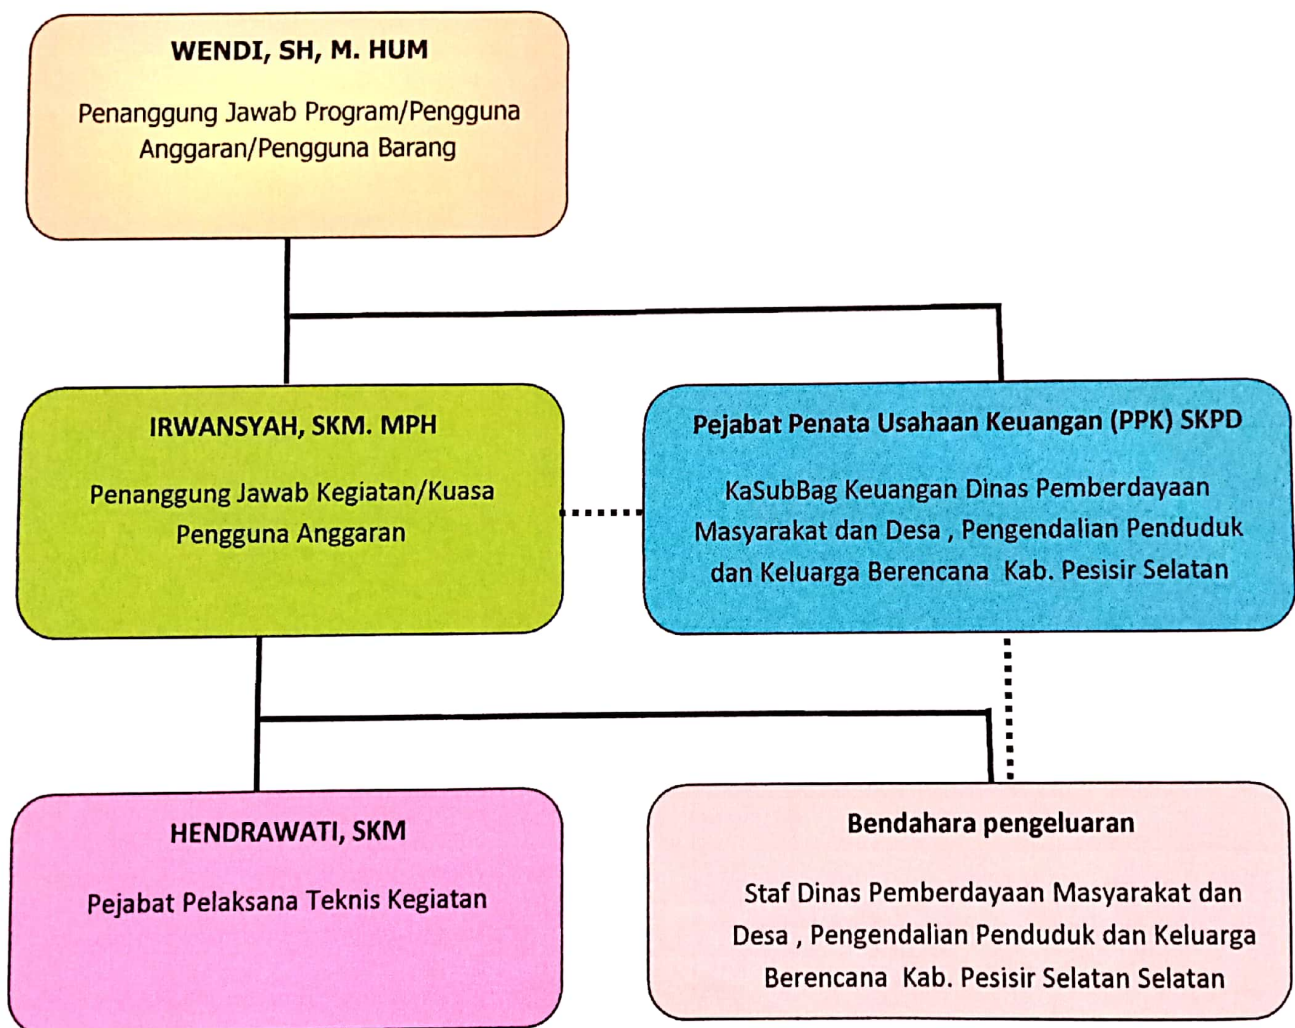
WENDI, SH, M. HUM

Penanggung Jawab Program/Pengguna Anggaran/Pengguna Barang

IRWANSYAH, SKM. MPH

Penanggung Jawab Kegiatan/Kuasa Pengguna Anggaran

Pejabat Penata Usahaan Keuangan (PPK) SKPD

KaSubBag Keuangan Dinas Pemberdayaan Masyarakat dan Desa , Pengendalian Penduduk dan Keluarga Berencana Kab. Pesisir Selatan

HENDRAWATI, SKM

Pejabat Pelaksana Teknis Kegiatan

Bendahara pengeluaran

Staf Dinas Pemberdayaan Masyarakat dan Desa , Pengendalian Penduduk dan Keluarga Berencana Kab. Pesisir Selatan Selatan